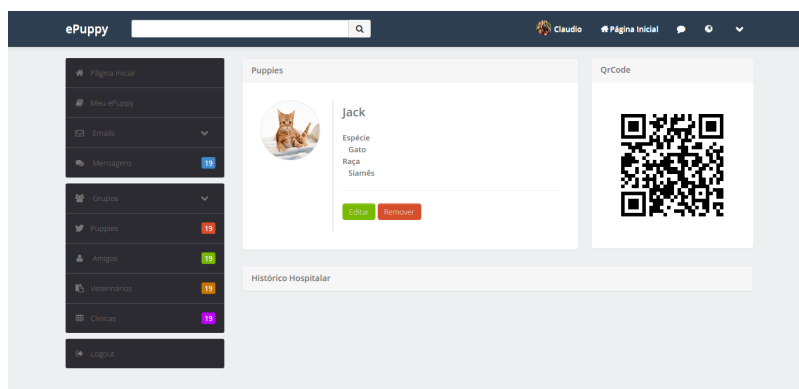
ePuppy

Claudio
Página Inicial

Página Inicial
Meu ePuppy
Emails
Mensagens 19

Grupos
Puppies 19
Amigos 19
Veterinários 19
Clínicas 19

Logout

Puppies

Jack

Espécie
Gato
Raça
Siamês

Editar
Remover

QrCode

Histórico Hospitalar